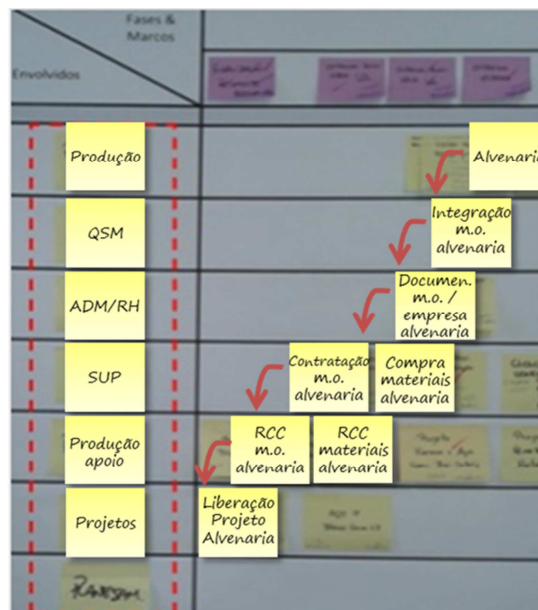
Fases & Marcos

Envolvidos

Produção

QSM

ADM/RH

SUP

Produção apoio

Projetos

Alvenaria

Integração m.o. alvenaria

Documen. m.o. / empresa alvenaria

Contratação m.o. alvenaria

Compra materiais alvenaria

RCC m.o. alvenaria

RCC materiais alvenaria

Liberação Projeto Alvenaria

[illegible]